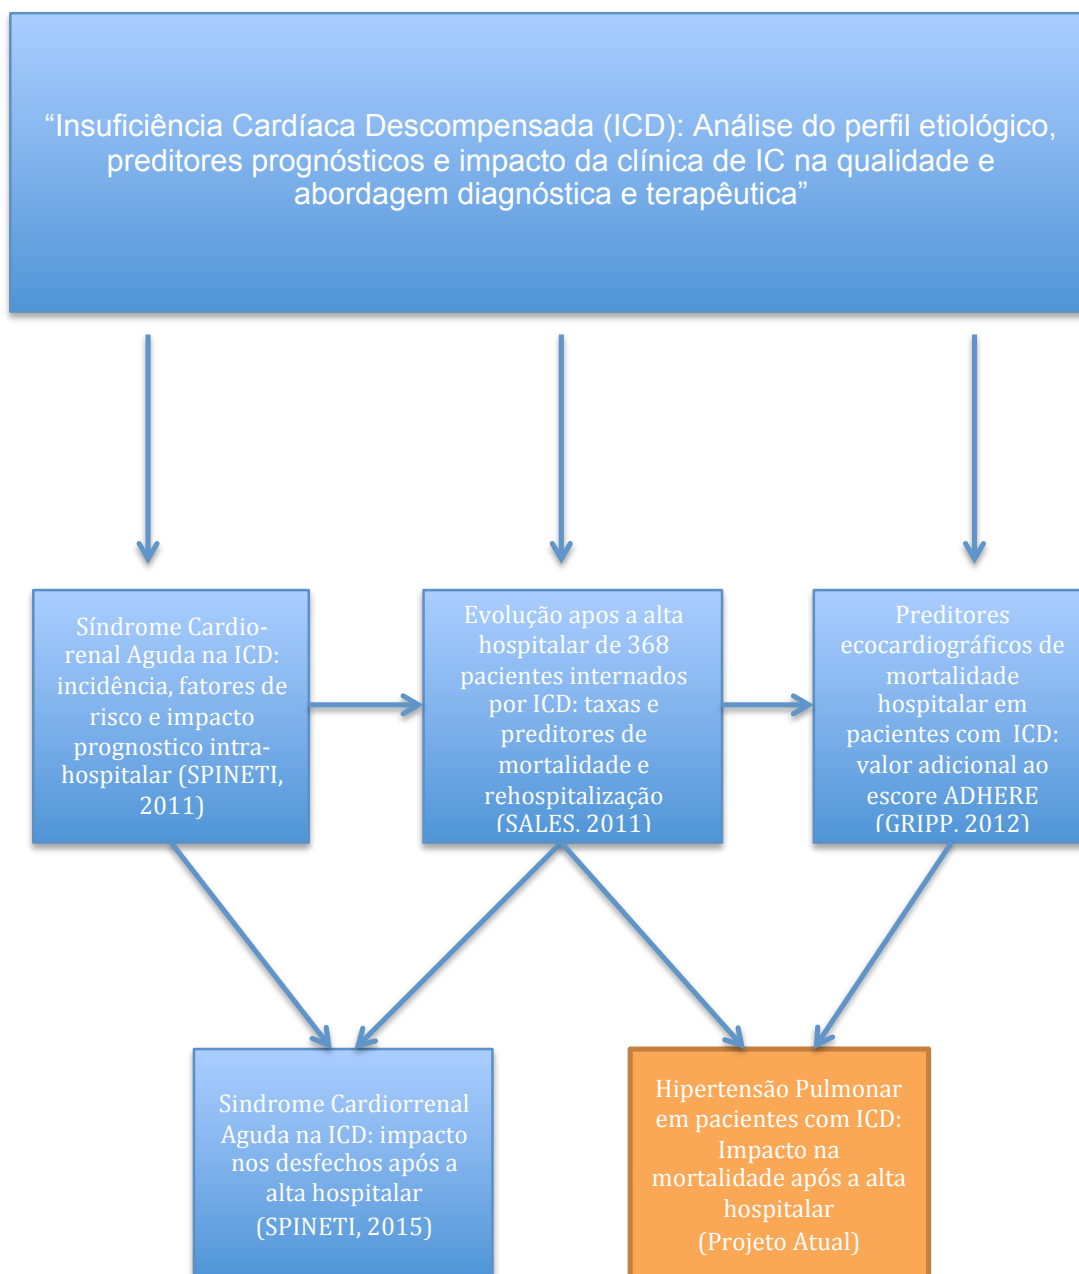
“Insuficiência Cardíaca Descompensada (ICD): Análise do perfil etiológico, preditores prognósticos e impacto da clínica de IC na qualidade e abordagem diagnóstica e terapêutica”

Síndrome Cardiorenal Aguda na ICD: incidência, fatores de risco e impacto prognostico intrahospitalar (SPINETI, 2011)

Evolução apos a alta hospitalar de 368 pacientes internados por ICD: taxas e preditores de mortalidade e rehospitalização (SALES, 2011)

Preditores ecocardiográficos de mortalidade hospitalar em pacientes com ICD: valor adicional ao escore ADHERE (GRIPP, 2012)

Sindrome Cardiorrenal Aguda na ICD: impacto nos desfechos após a alta hospitalar (SPINETI, 2015)

Hipertensão Pulmonar em pacientes com ICD: Impacto na mortalidade após a alta hospitalar (Projeto Atual)